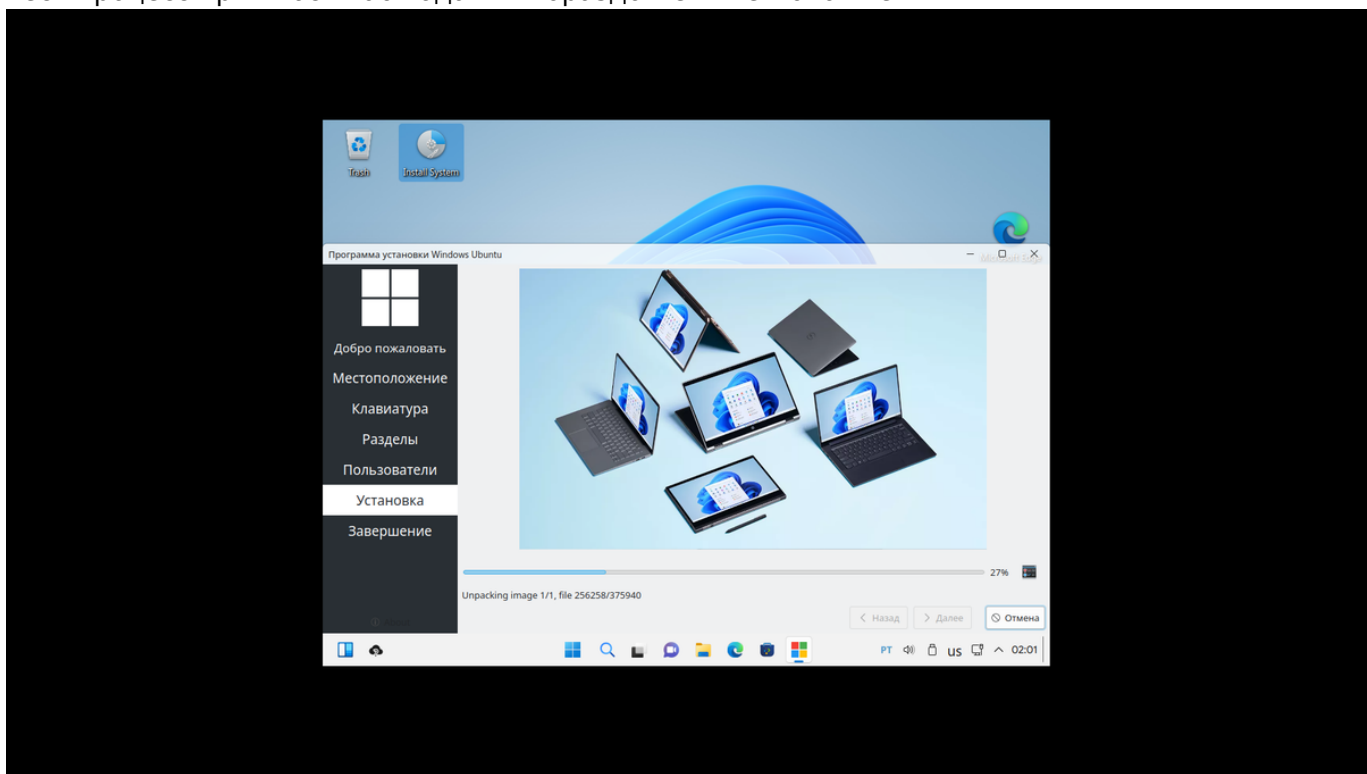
Trash

Install System

Программа установки Windows Ubuntu

Microsoft Edge

Добро пожаловать

Местоположение

Клавиатура

Разделы

Пользователи

Установка

Завершение

27%

Unpacking image 1/1, file 256258/375940

< Назад

> Далее

Отмена

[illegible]

PT

US

02:01